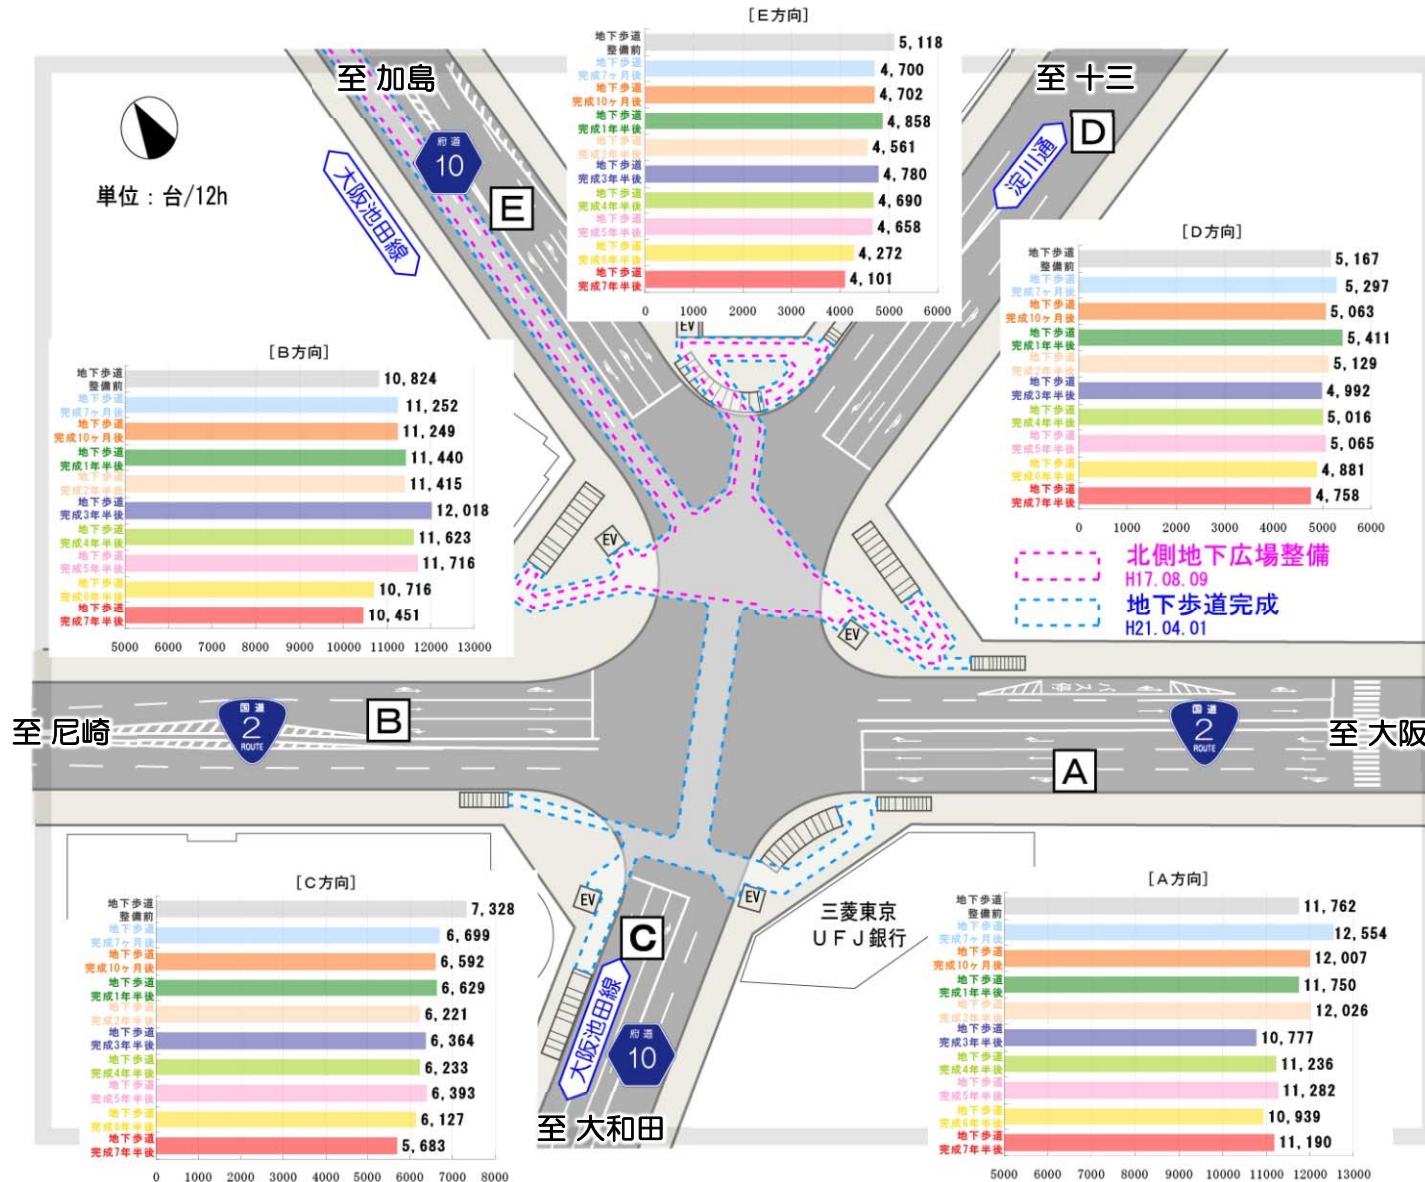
[E方向]

| | |
|---|---|
| 地下歩道整備前 | 5,118 |
| 地下歩道完成7ヶ月後 | 4,700 |
| 地下歩道完成10ヶ月後 | 4,702 |
| 地下歩道完成1年半後 | 4,858 |
| 地下歩道完成2年半後 | 4,561 |
| 地下歩道完成3年半後 | 4,780 |
| 地下歩道完成4年半後 | 4,690 |
| 地下歩道完成5年半後 | 4,658 |
| 地下歩道完成6年半後 | 4,272 |
| 地下歩道完成7年半後 | 4,101 |

0 1000 2000 3000 4000 5000 6000

至 加島

至 十三

単位：台/12h

府道 10

大阪池田線

E

D

淀川通

[D方向]

| | |
|---|---|
| 地下歩道整備前 | 5,167 |
| 地下歩道完成7ヶ月後 | 5,297 |
| 地下歩道完成10ヶ月後 | 5,063 |
| 地下歩道完成1年半後 | 5,411 |
| 地下歩道完成2年半後 | 5,129 |
| 地下歩道完成3年半後 | 4,992 |
| 地下歩道完成4年半後 | 5,016 |
| 地下歩道完成5年半後 | 5,065 |
| 地下歩道完成6年半後 | 4,881 |
| 地下歩道完成7年半後 | 4,758 |

0 1000 2000 3000 4000 5000 6000

[B方向]

| | |
|---|---|
| 地下歩道整備前 | 10,824 |
| 地下歩道完成7ヶ月後 | 11,252 |
| 地下歩道完成10ヶ月後 | 11,249 |
| 地下歩道完成1年半後 | 11,440 |
| 地下歩道完成2年半後 | 11,415 |
| 地下歩道完成3年半後 | 12,018 |
| 地下歩道完成4年半後 | 11,623 |
| 地下歩道完成5年半後 | 11,716 |
| 地下歩道完成6年半後 | 10,716 |
| 地下歩道完成7年半後 | 10,451 |

5000 6000 7000 8000 9000 10000 11000 12000 13000

EV

EV

EV

EV

EV

北側地下広場整備
H17.08.09

地下歩道完成
H21.04.01

至 尼崎

国道 2 ROUTE

B

A

国道 2 ROUTE

至 大阪

[C方向]

| | |
|---|---|
| 地下歩道整備前 | 7,328 |
| 地下歩道完成7ヶ月後 | 6,699 |
| 地下歩道完成10ヶ月後 | 6,592 |
| 地下歩道完成1年半後 | 6,629 |
| 地下歩道完成2年半後 | 6,221 |
| 地下歩道完成3年半後 | 6,364 |
| 地下歩道完成4年半後 | 6,233 |
| 地下歩道完成5年半後 | 6,393 |
| 地下歩道完成6年半後 | 6,127 |
| 地下歩道完成7年半後 | 5,683 |

0 1000 2000 3000 4000 5000 6000 7000 8000

C

大阪池田線

府道 10

至 大和田

三菱東京
UFJ銀行

[A方向]

| | |
|---|---|
| 地下歩道整備前 | 11,762 |
| 地下歩道完成7ヶ月後 | 12,554 |
| 地下歩道完成10ヶ月後 | 12,007 |
| 地下歩道完成1年半後 | 11,750 |
| 地下歩道完成2年半後 | 12,026 |
| 地下歩道完成3年半後 | 10,777 |
| 地下歩道完成4年半後 | 11,236 |
| 地下歩道完成5年半後 | 11,282 |
| 地下歩道完成6年半後 | 10,939 |
| 地下歩道完成7年半後 | 11,190 |

5000 6000 7000 8000 9000 10000 11000 12000 13000